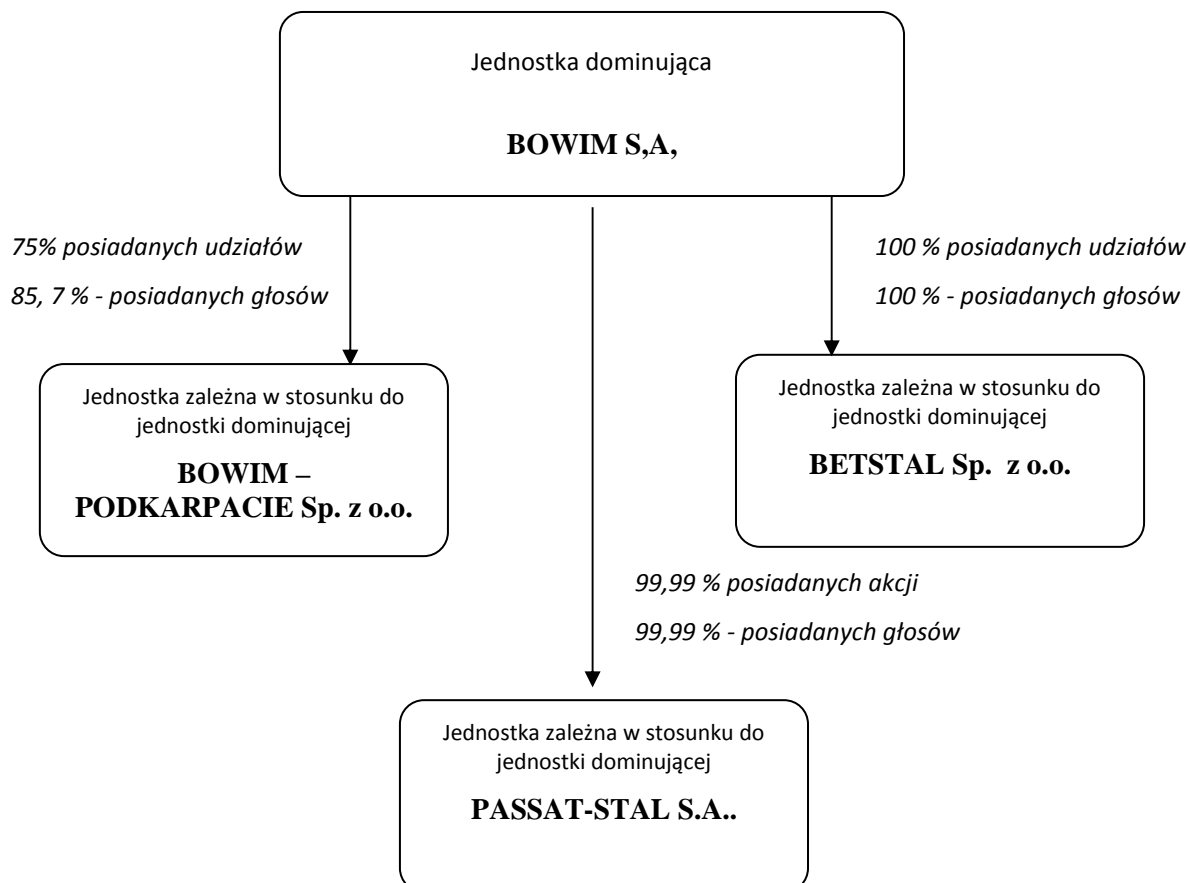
Jednostka dominująca

BOWIM S,A,

75% posiadanych udziałów

85, 7 % - posiadanych głosów

100 % posiadanych udziałów

100 % - posiadanych głosów

Jednostka zależna w stosunku do jednostki dominującej

BOWIM – PODKARPACIE Sp. z o.o.

Jednostka zależna w stosunku do jednostki dominującej

BETSTAL Sp. z o.o.

99,99 % posiadanych akcji

99,99 % - posiadanych głosów

Jednostka zależna w stosunku do jednostki dominującej

PASSAT-STAL S.A..